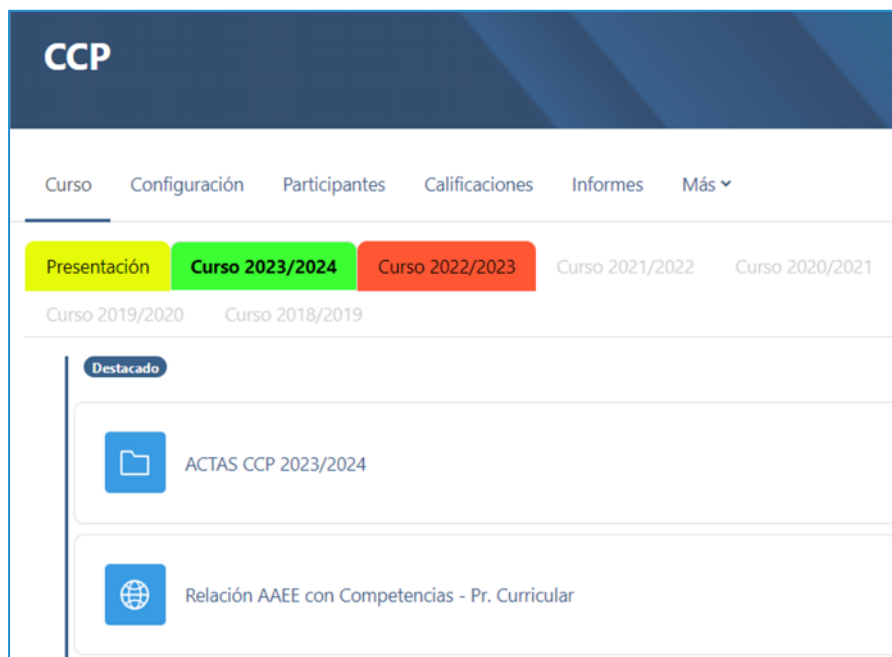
CCP

Curso Configuración Participantes Calificaciones Informes Más

Presentación Curso 2023/2024 Curso 2022/2023 Curso 2021/2022 Curso 2020/2021 Curso 2019/2020 Curso 2018/2019

Destacado

ACTAS CCP 2023/2024

Relación AAEE con Competencias - Pr. Curricular